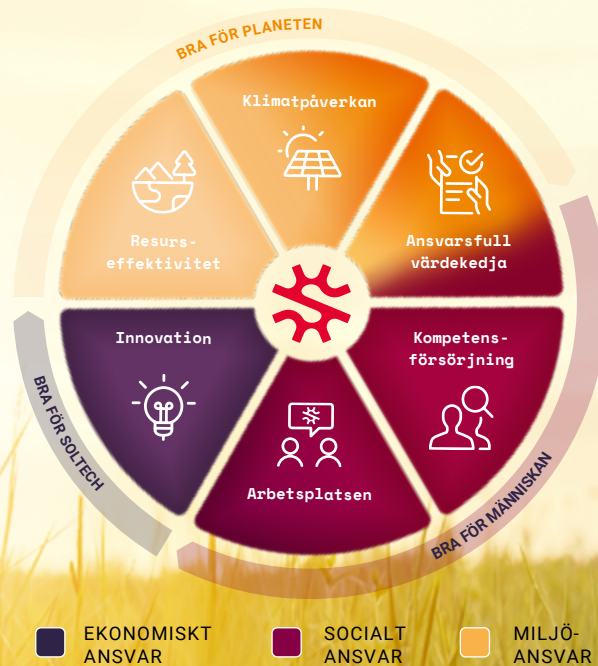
BRA FÖR PLANETEN

Klimatpåverkan

Resurseffektivitet

Ansvarsfull värdekedja

Innovation

Kompetensförsörjning

Arbetsplatsen

BRA FÖR SOLTECH

BRA FÖR MÄNNISKAN

EKONOMISKT ANSVAR

SOCIALT ANSVAR

MILJÖ-ANSVAR